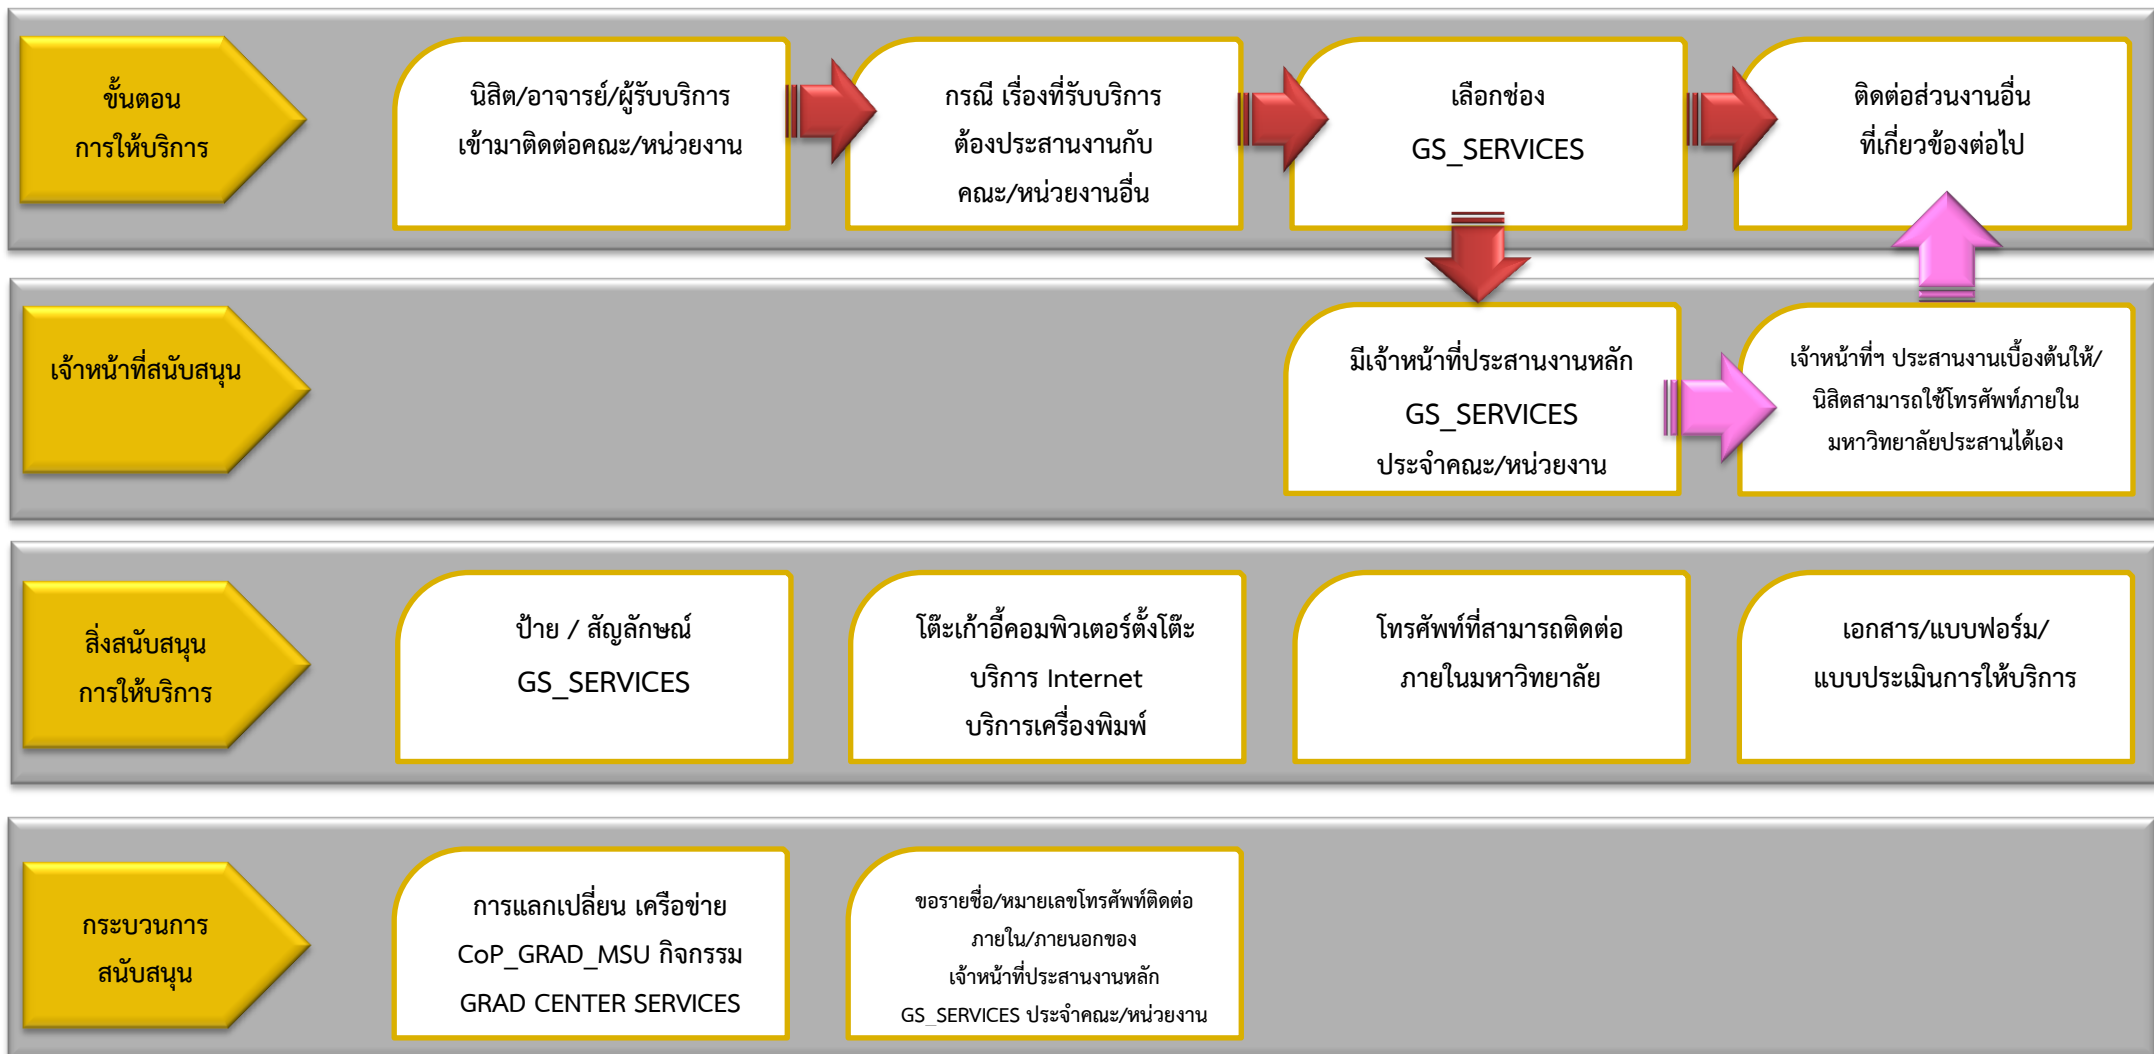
ขั้นตอน การให้บริการ

นิสิต/อาจารย์/ผู้รับบริการ เข้ามาติดต่อคณะ/หน่วยงาน

กรณี เรื่องที่รับบริการ ต้องประสานงานกับ คณะ/หน่วยงานอื่น

เลือกช่อง GS_SERVICES

ติดต่อส่วนงานอื่น ที่เกี่ยวข้องต่อไป

เจ้าหน้าที่สนับสนุน

มีเจ้าหน้าที่ประสานงานหลัก GS_SERVICES ประจำคณะ/หน่วยงาน

เจ้าหน้าที่ฯ ประสานงานเบื้องต้นให้/ นิสิตสามารถใช้โทรศัพท์ภายใน มหาวิทยาลัยประสานได้เอง

สิ่งสนับสนุน การให้บริการ

ป้าย / สัญลักษณ์ GS_SERVICES

โต๊ะเก้าอี้คอมพิวเตอร์ตั้งโต๊ะ บริการ Internet บริการเครื่องพิมพ์

โทรศัพท์ที่สามารถติดต่อ ภายในมหาวิทยาลัย

เอกสาร/แบบฟอร์ม/ แบบประเมินการให้บริการ

กระบวนการ สนับสนุน

การแลกเปลี่ยน เครือข่าย CoP_GRAD_MSU กิจกรรม GRAD CENTER SERVICES

ขอรายชื่อ/หมายเลขโทรศัพท์ติดต่อ ภายใน/ภายนอกของ เจ้าหน้าที่ประสานงานหลัก GS_SERVICES ประจำคณะ/หน่วยงาน